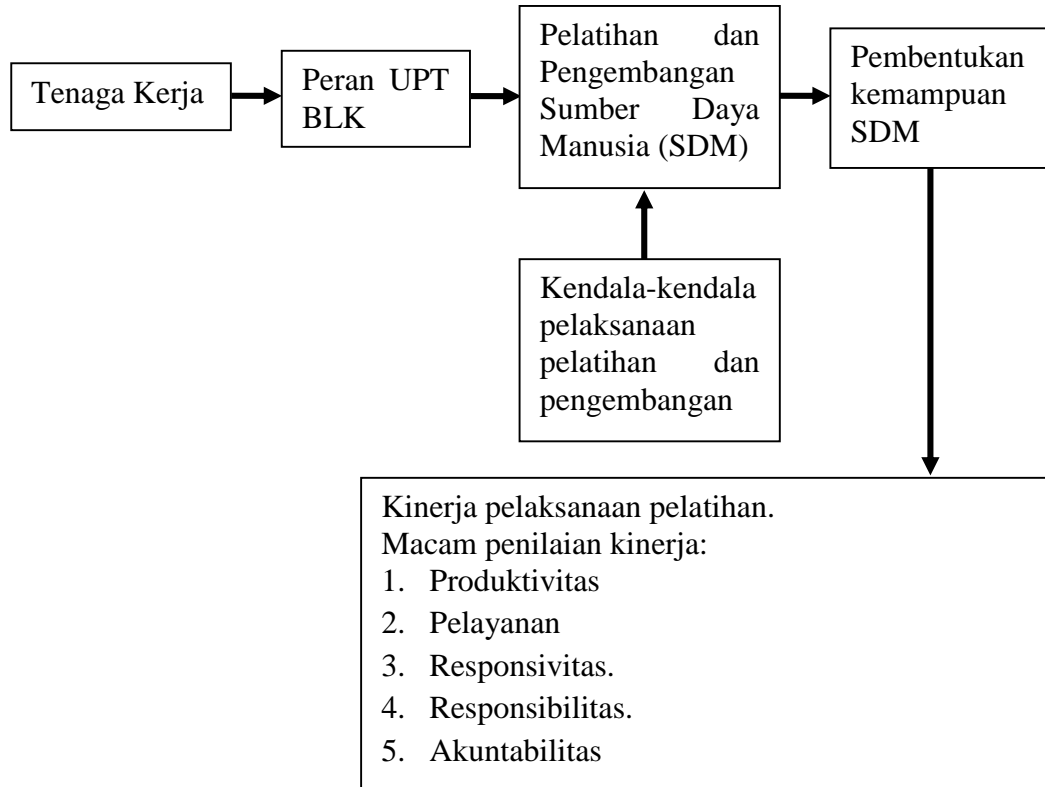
Tenaga Kerja

Peran UPT BLK

Pelatihan dan Pengembangan Sumber Daya Manusia (SDM)

Pembentukan kemampuan SDM

Kendala-kendala pelaksanaan pelatihan dan pengembangan

Kinerja pelaksanaan pelatihan.
Macam penilaian kinerja:
1. Produktivitas
2. Pelayanan
3. Responsivitas.
4. Responsibilitas.
5. Akuntabilitas